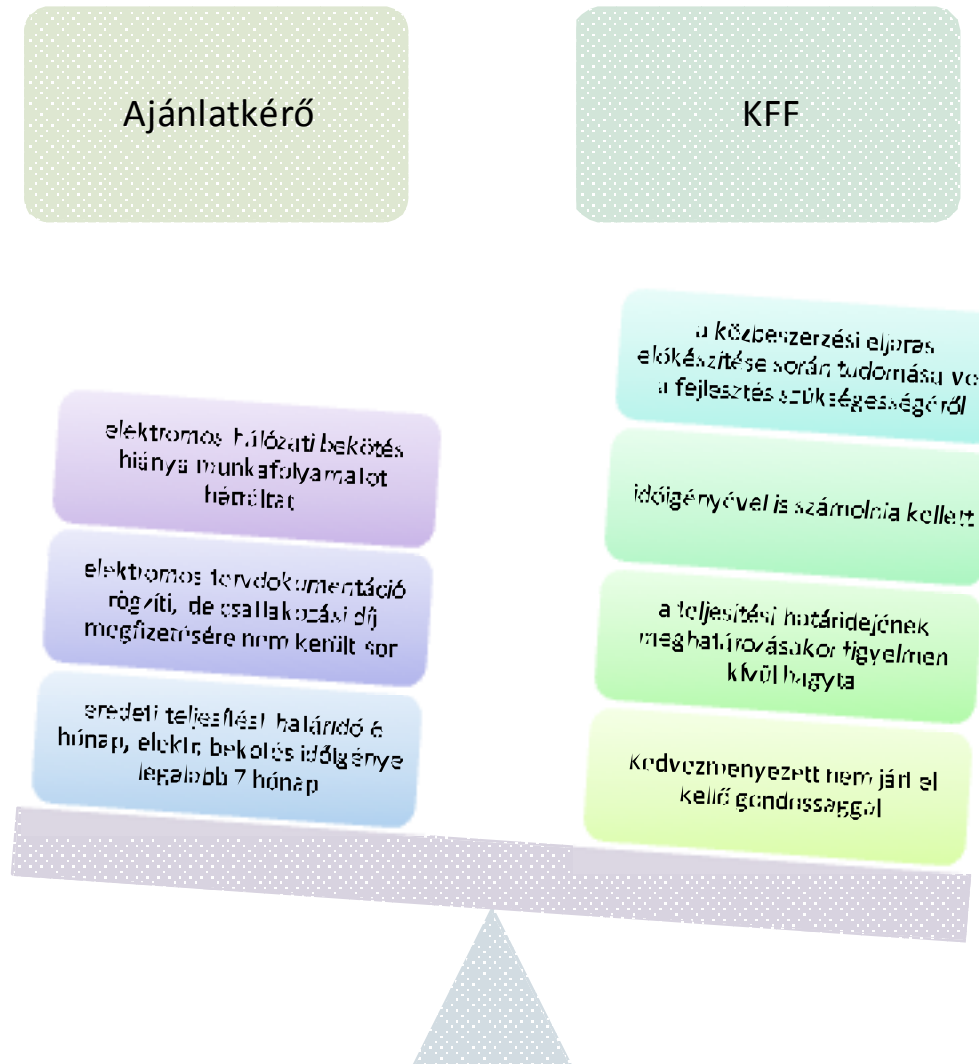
Ajánlatkérő

KFF

elektromos hálózati bekötés hiánya munkafolyamatot hátráltat

elektromos tervdokumentáció rögzíti, de csatlakozási díj megfizetésére nem került sor

eredeti teljesítési határidő 6 hónap, elektr. bekötés időigénye legalább 7 hónap

a közbeszerzési eljárás előkészítése során tudomása vo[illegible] a fejlesztés szükségességéről

időigényével is számolnia kellett

a teljesítési határidejének meghatározásakor figyelmen kívül hagyta

Kedvezményezett nem járt el kellő gondossággal